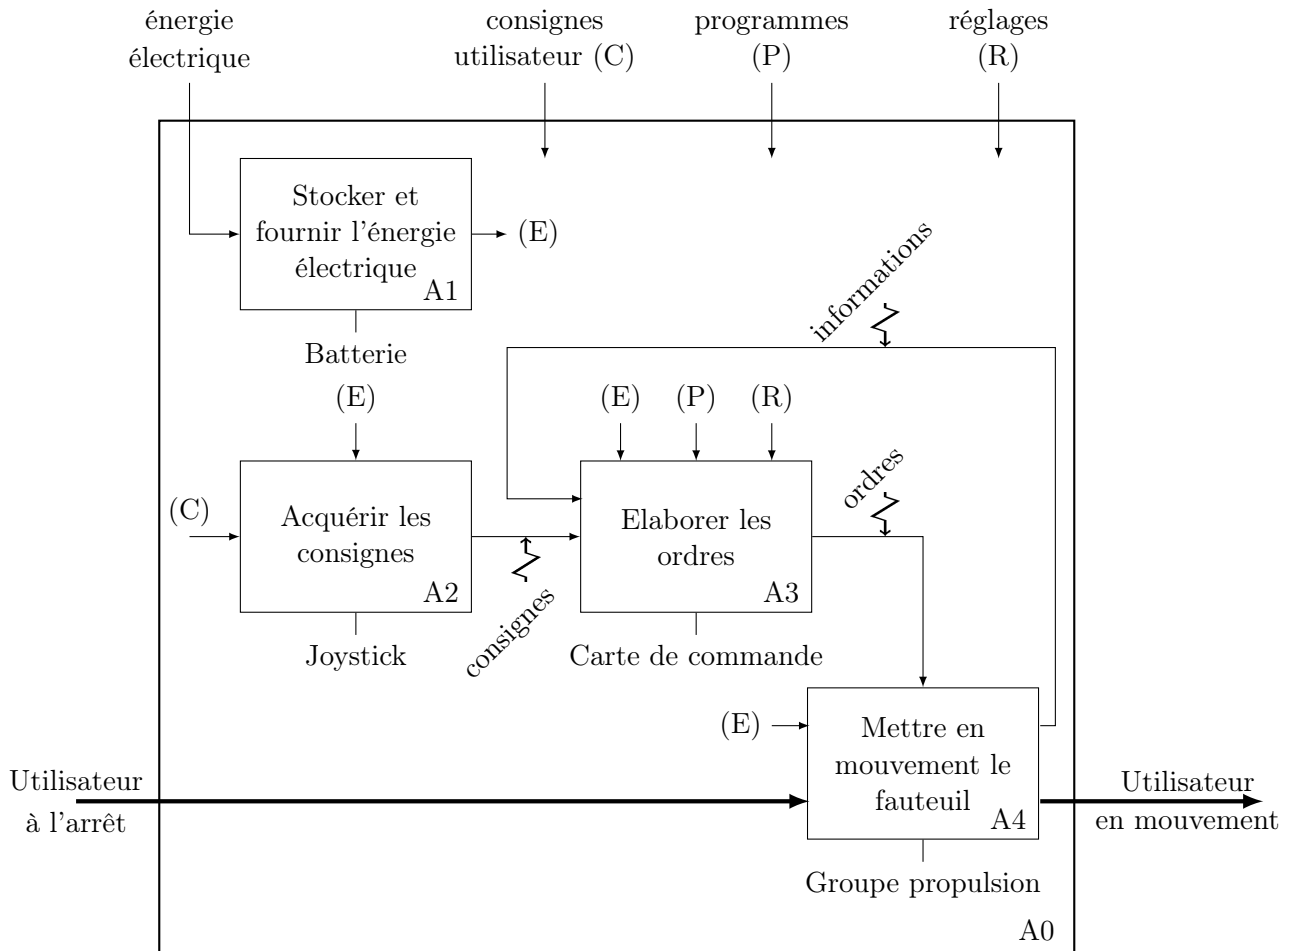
énergie électrique

consignes utilisateur (C)

programmes (P)

réglages (R)

Stocker et fournir l'énergie électrique A1

(E)

Batterie

informations

(E)

(E)

(P)

(R)

(C)

Acquérir les consignes A2

Elaborer les ordres A3

ordres

consignes

Joystick

Carte de commande

(E)

Mettre en mouvement le fauteuil A4

Utilisateur à l'arrêt

Utilisateur en mouvement

Groupe propulsion

A0